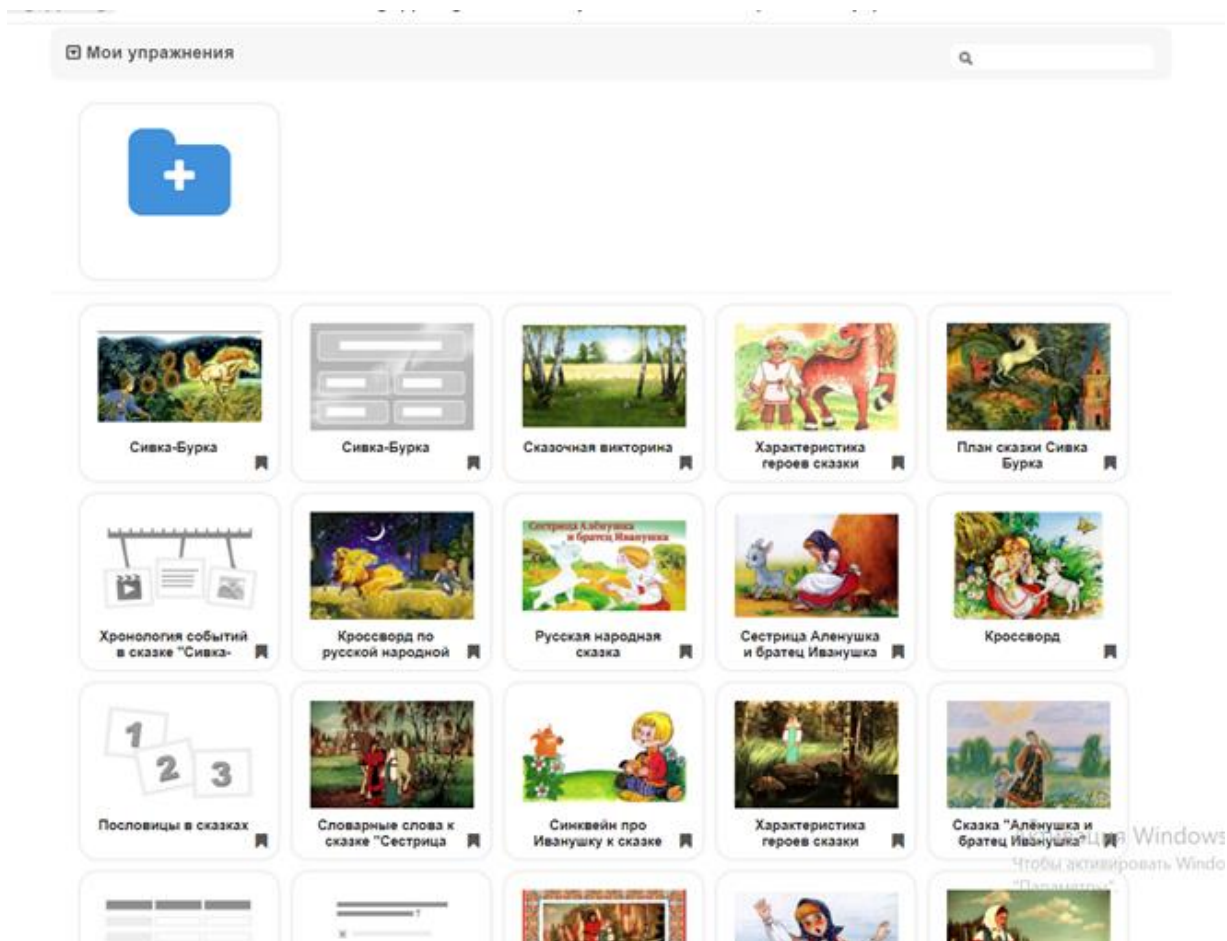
Мои упражнения

Сивка-Бурка

Сивка-Бурка

Сказочная викторина

Характеристика героев сказки

План сказки Сивка Бурка

Хронология событий в сказке "Сивка-

Кроссворд по русской народной

Сестрица Алёнушка и братец Иванушка

Русская народная сказка

Сестрица Аленушка и братец Иванушка

Кроссворд

1 2 3

Пословицы в сказках

Словарные слова к сказке "Сестрица

Синквейн про Иванушку к сказке

Характеристика героев сказки

Сказка "Алёнушка и братец Иванушка"

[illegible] Windows
Чтобы активировать Windo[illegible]
"Параметры"